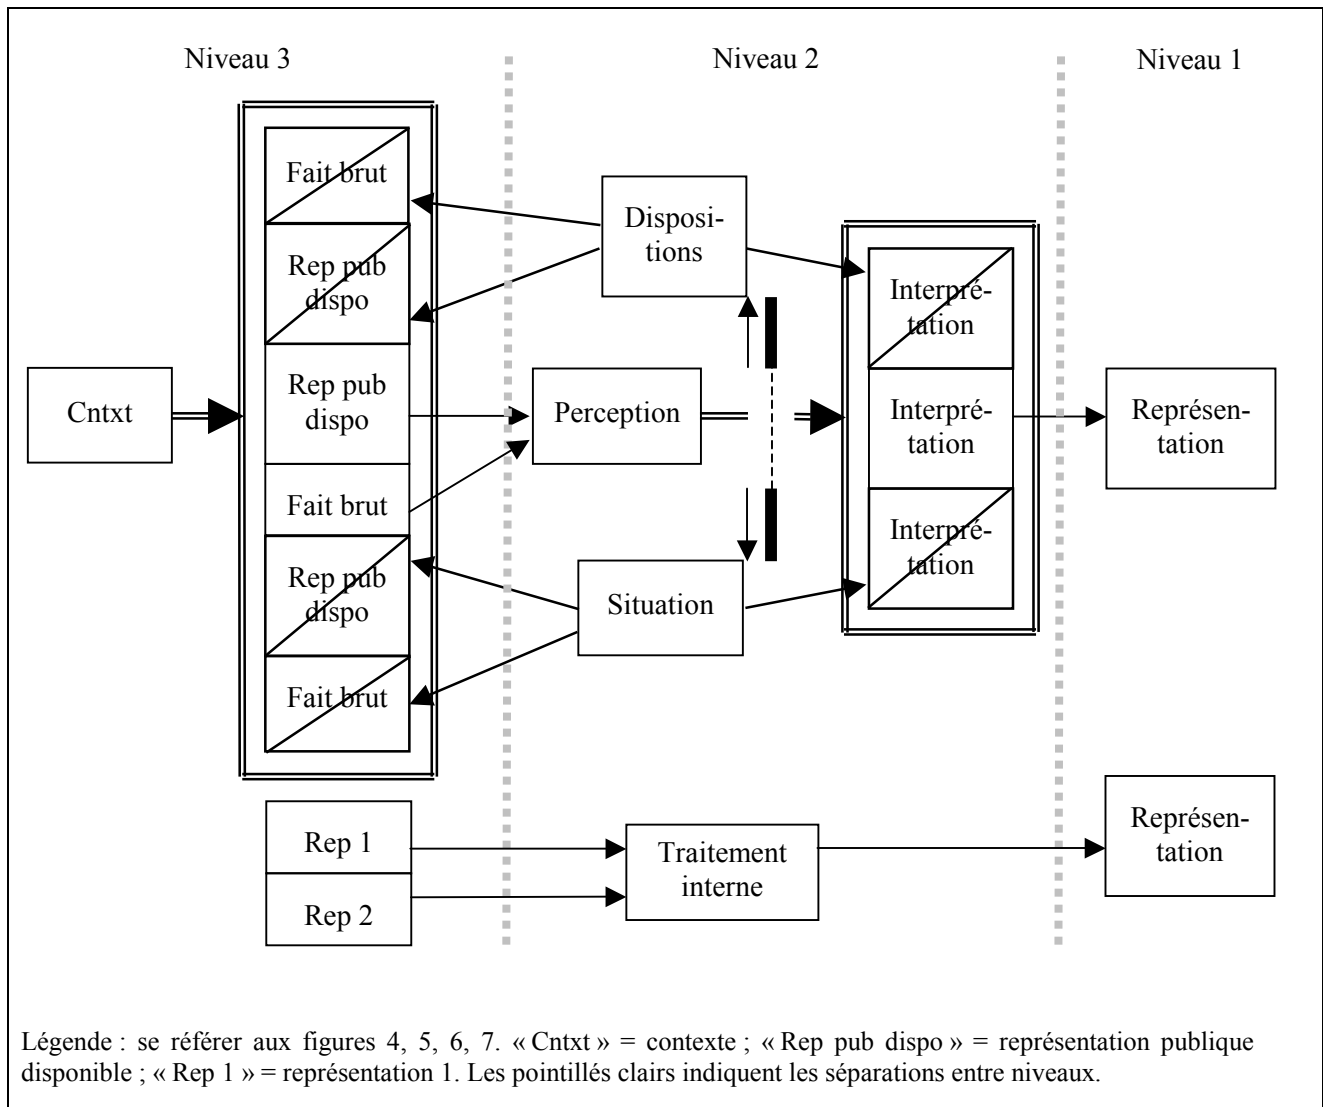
Niveau 3

Niveau 2

Niveau 1

Fait brut

Rep pub dispo

Rep pub dispo

Fait brut

Rep pub dispo

Fait brut

Dispositions

Perception

Situation

Cntxt

Interprétation

Interprétation

Interprétation

Représentation

Rep 1

Rep 2

Traitement interne

Représentation

Légende : se référer aux figures 4, 5, 6, 7. « Cntxt » = contexte ; « Rep pub dispo » = représentation publique disponible ; « Rep 1 » = représentation 1. Les pointillés clairs indiquent les séparations entre niveaux.